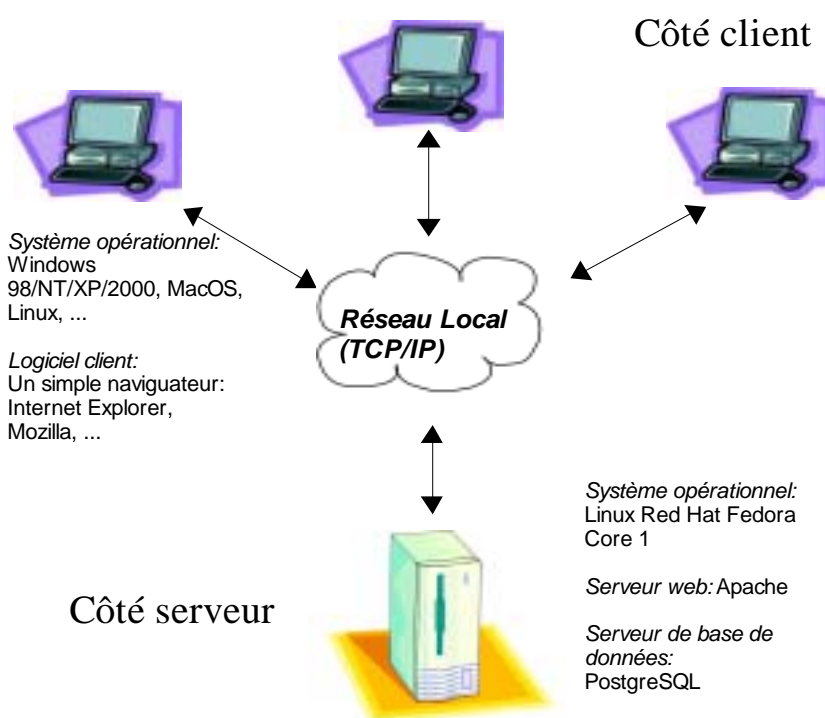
Côté client

Système opérationnel:
Windows 98/NT/XP/2000, MacOS, Linux, ...

Logiciel client:
Un simple naviguateur: Internet Explorer, Mozilla, ...

Réseau Local (TCP/IP)

Système opérationnel:
Linux Red Hat Fedora Core 1

Serveur web: Apache

Serveur de base de données:
PostgreSQL

Côté serveur